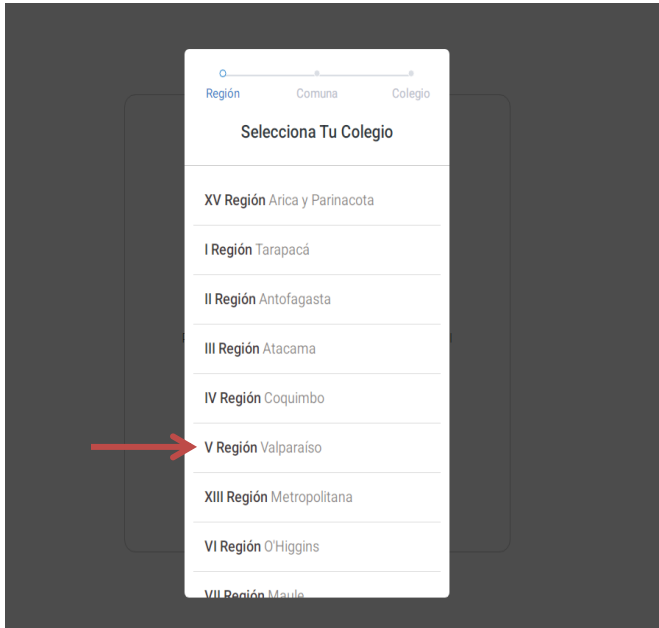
Región Comuna Colegio

Selecciona Tu Colegio

XV Región Arica y Parinacota

I Región Tarapacá

II Región Antofagasta

III Región Atacama

IV Región Coquimbo

V Región Valparaíso

XIII Región Metropolitana

VI Región O'Higgins

VII Región Maule